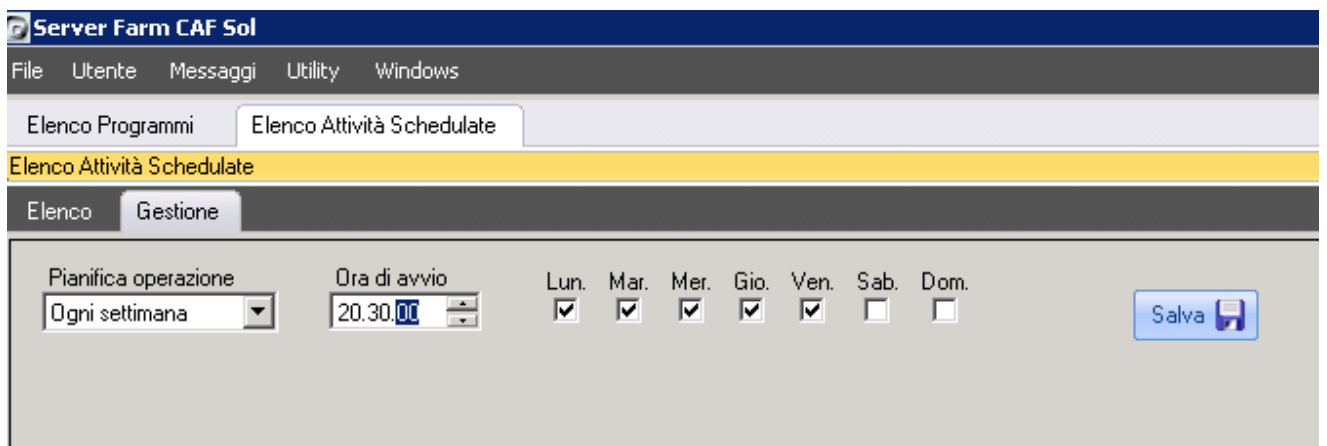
Server Farm CAF Sol

File Utente Messaggi Utility Windows

Elenco Programmi Elenco Attività Schedulate

Elenco Attività Schedulate

Elenco Gestione

Pianifica operazione
Ogni settimana

Ora di avvio
20.30.00

Lun. Mar. Mer. Gio. Ven. Sab. Dom.

Salva